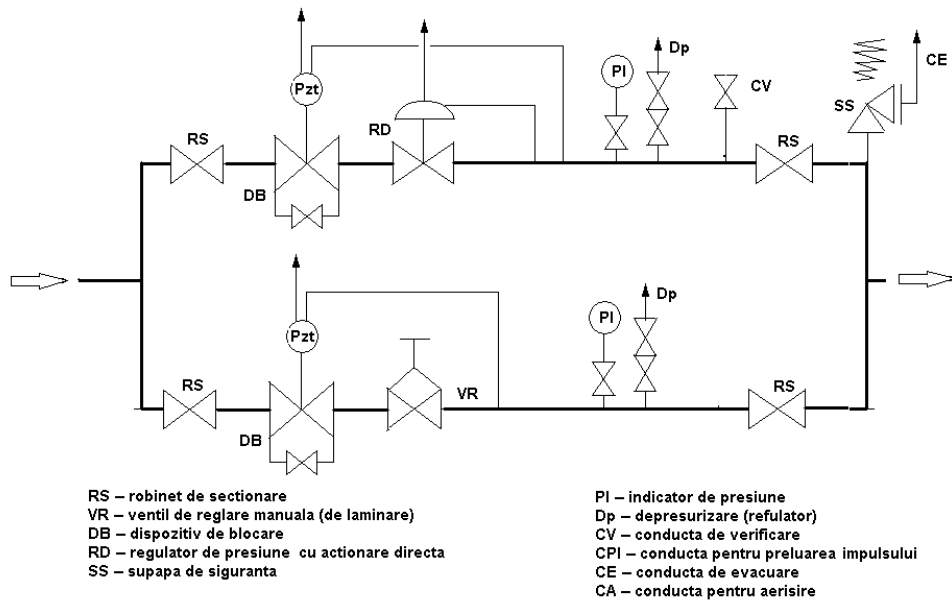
Pzt

RD

PI

Dp

CV

CE

SS

RS

DB

RS

Pzt

PI

Dp

RS

DB

VR

RS

RS – robinet de sectionare
VR – ventil de reglare manuala (de laminare)
DB – dispozitiv de blocare
RD – regulator de presiune cu actionare directa
SS – supapa de siguranta

PI – indicator de presiune
Dp – depresurizare (refulator)
CV – conducta de verificare
CPI – conducta pentru preluarea impulsului
CE – conducta de evacuare
CA – conducta pentru aerisire